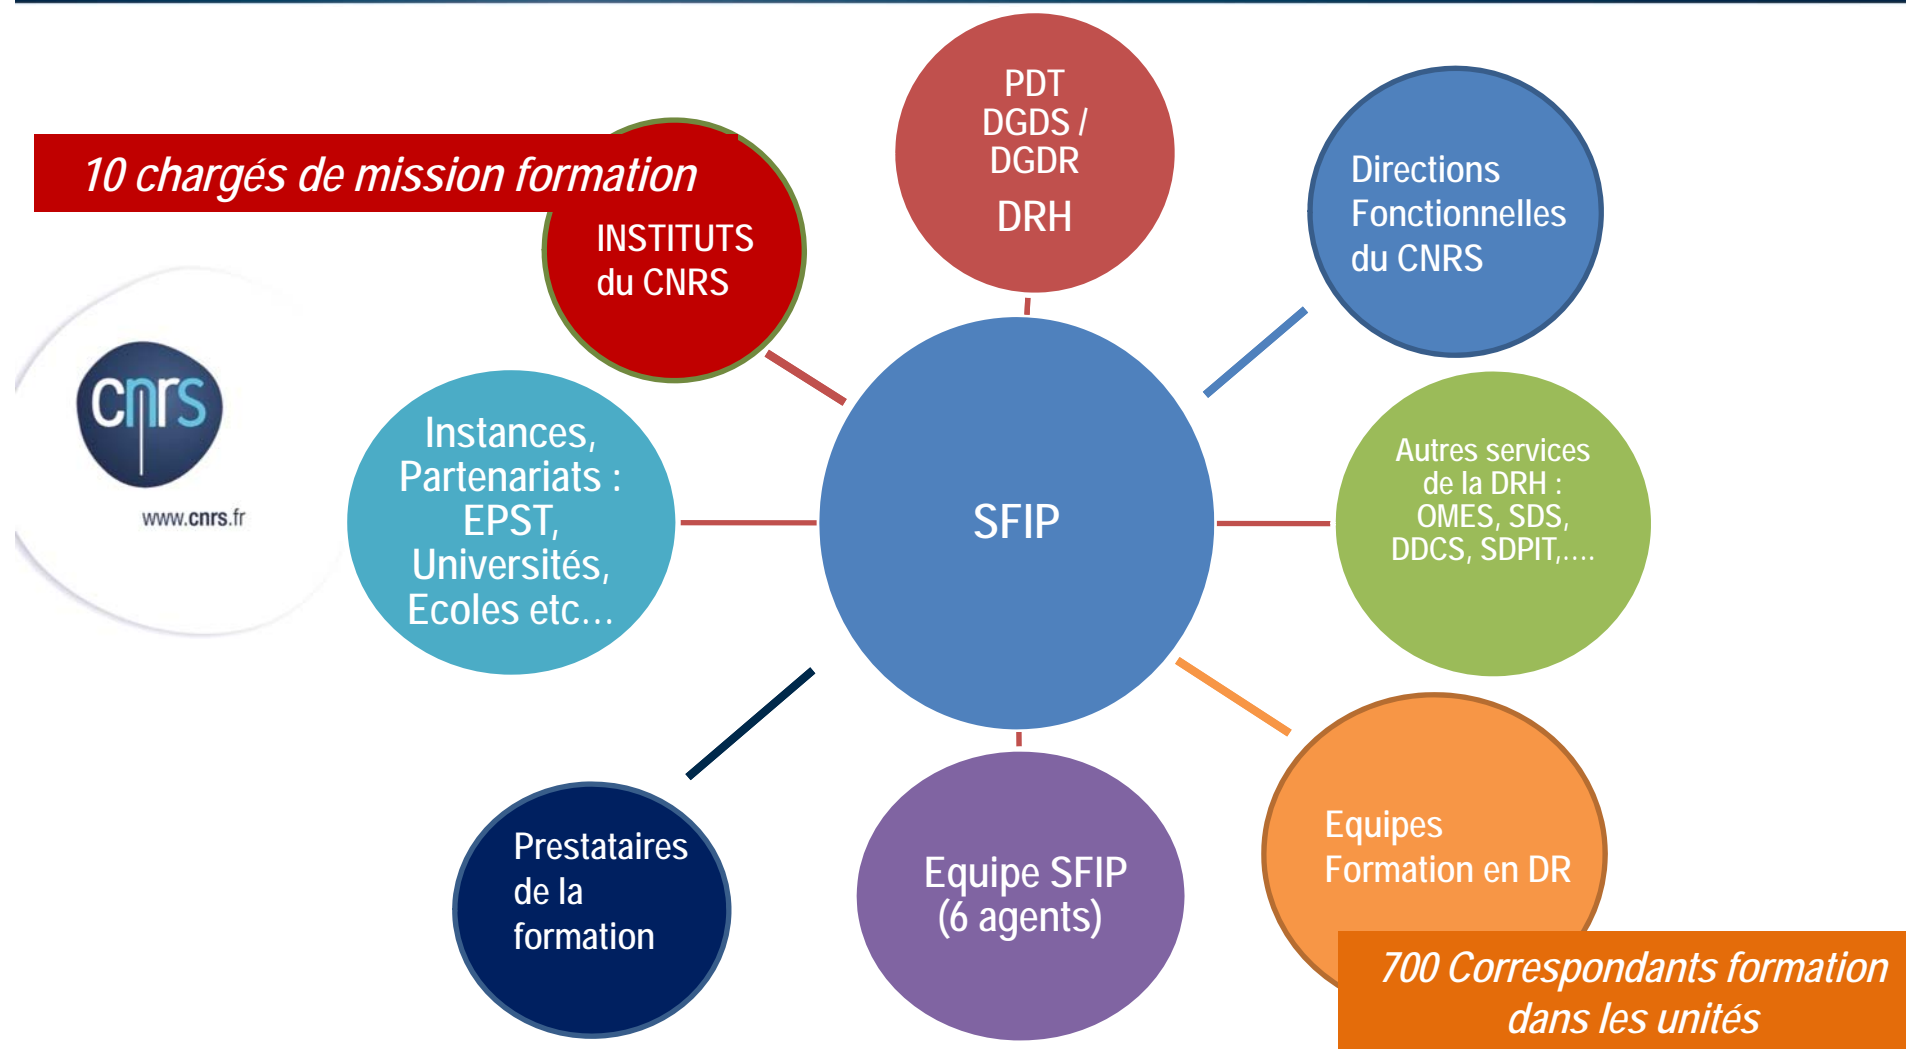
10 chargés de mission formation

INSTITUTS du CNRS

PDT DGDS / DGDR
DRH

Directions Fonctionnelles du CNRS

cnrs
www.cnrs.fr

Instances, Partenariats : EPST, Universités, Ecoles etc…

SFIP

Autres services de la DRH : OMES, SDS, DDCS, SDPIT,….

Prestataires de la formation

Equipe SFIP (6 agents)

Equipes Formation en DR

700 Correspondants formation dans les unités